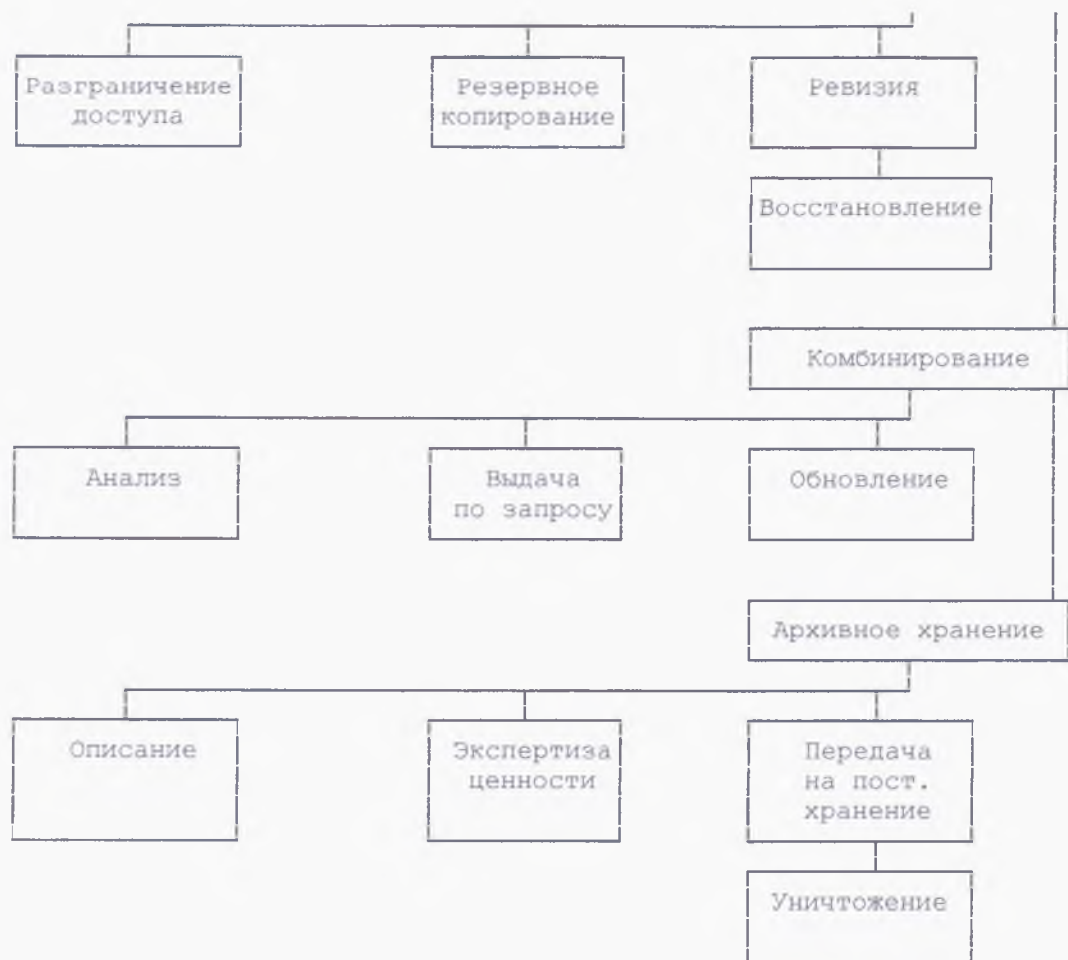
Разграничение доступа

Резервное копирование

Ревизия

Восстановление

Комбинирование

Анализ

Выдача по запросу

Обновление

Архивное хранение

Описание

Экспертиза ценности

Передача на пост. хранение

Уничтожение